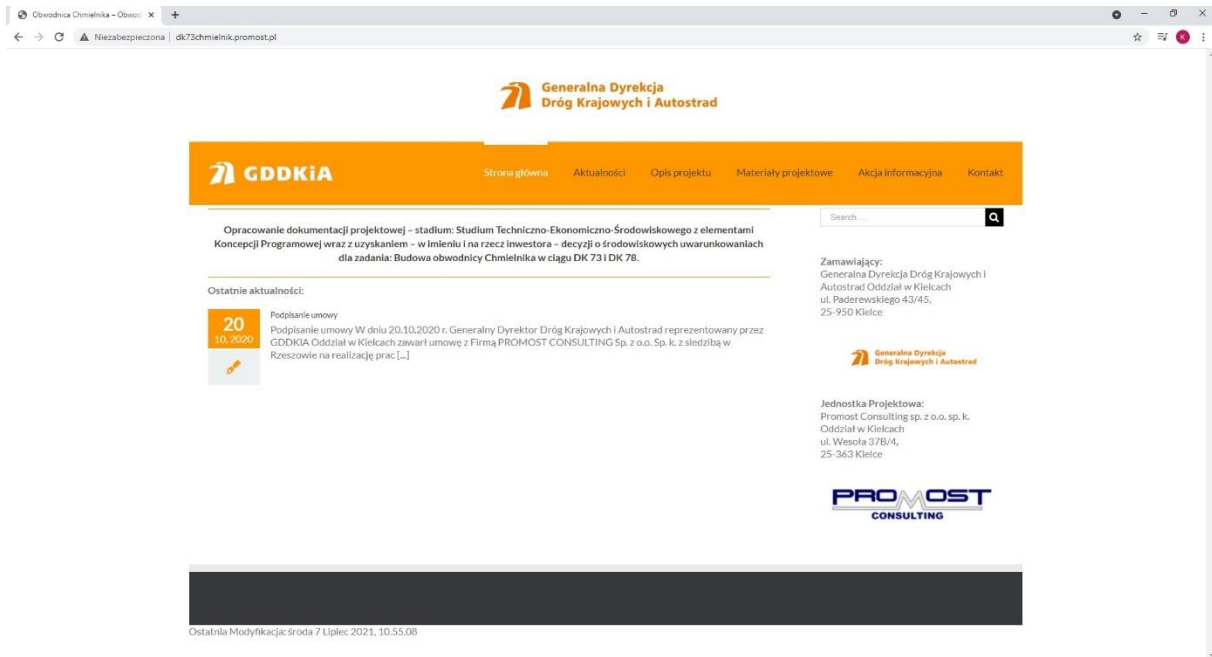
Obwodnica Chmielnika – Obwo ×

Niezabezpieczona | dk73chmielnik.promost.pl

Generalna Dyrekcja Dróg Krajowych i Autostrad

GDDKiA

Strona główna Aktualności Opis projektu Materiały projektowe Akcja informacyjna Kontakt

Opracowanie dokumentacji projektowej – stadium: Studium Techniczno-Ekonomiczno-Środowiskowego z elementami Koncepcji Programowej wraz z uzyskaniem – w imieniu i na rzecz inwestora – decyzji o środowiskowych uwarunkowaniach dla zadania: Budowa obwodnicy Chmielnika w ciągu DK 73 i DK 78.

Ostatnie aktualności:

20
10, 2020

Podpisanie umowy

Podpisanie umowy W dniu 20.10.2020 r. Generalny Dyrektor Dróg Krajowych i Autostrad reprezentowany przez GDDKIA Oddział w Kielcach zawarł umowę z Firmą PROMOST CONSULTING Sp. z o.o. Sp. k. z siedzibą w Rzeszowie na realizację prac [...]

Search...

Zamawiający:
Generalna Dyrekcja Dróg Krajowych i Autostrad Oddział w Kielcach
ul. Paderewskiego 43/45,
25-950 Kielce

Generalna Dyrekcja Dróg Krajowych i Autostrad

Jednostka Projektowa:
Promost Consulting sp. z o.o. sp. k.
Oddział w Kielcach
ul. Wesoła 37B/4,
25-363 Kielce

PROMOST CONSULTING

Ostatnia Modyfikacja: środa 7 Lipiec 2021, 10.55.08